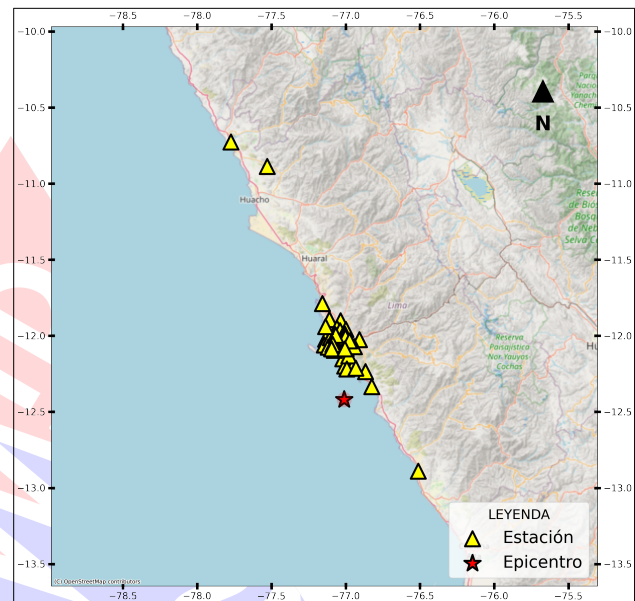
−78.5 −78.0 −77.5 −77.0 −76.5 −76.0 −75.5

−10.0
−10.5
−11.0
−11.5
−12.0
−12.5
−13.0
−13.5

−10.0
−10.5
−11.0
−11.5
−12.0
−12.5
−13.0
−13.5

N

Parque Nacional Yanachaga Chemillén

Reserva de Biosfera Bosque de Neblina Selva Central

Huacho

Huaral

Lima

Reserva Paisajística Nor Yauyos Cochas

Hu

LEYENDA
Estación
Epicentro

(C) OpenStreetMap contributors

−78.5 −78.0 −77.5 −77.0 −76.5 −76.0 −75.5